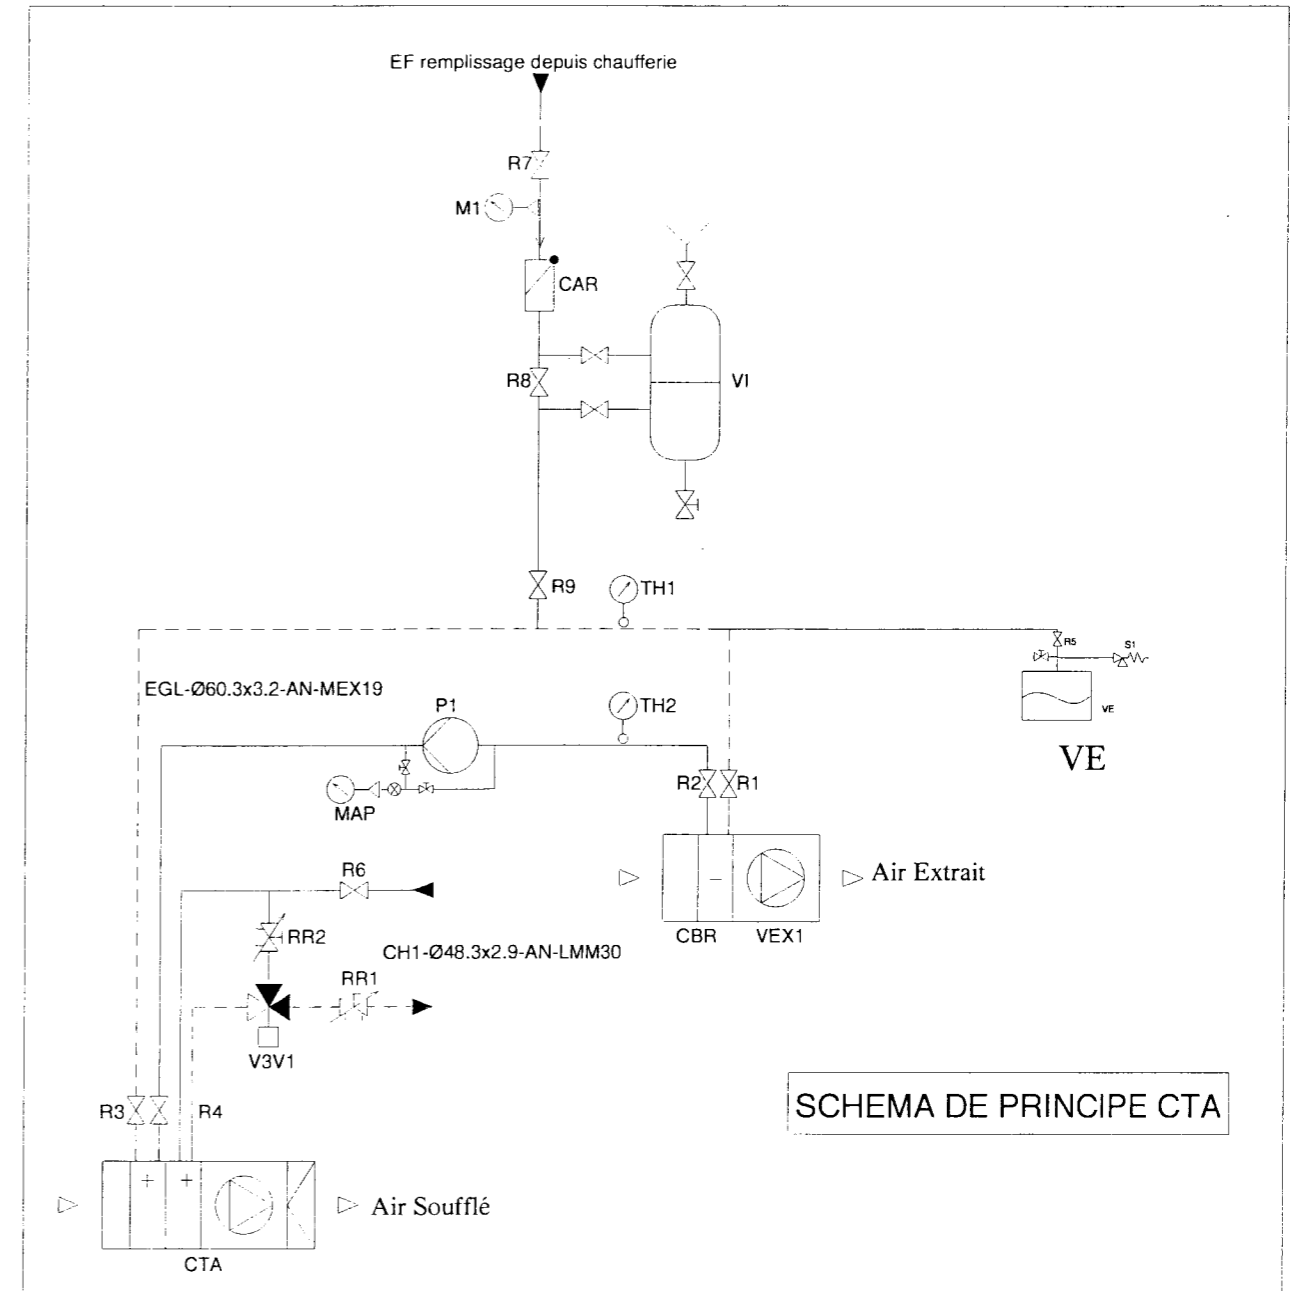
EF remplissage depuis chaufferie

R7

M1

CAR

R8

VI

R9

TH1

R5

S1

VE

VE

EGL-Ø60.3x3.2-AN-MEX19

P1

TH2

MAP

R2

R1

R6

Air Extrait

CBR

VEX1

RR2

CH1-Ø48.3x2.9-AN-LMM30

RR1

V3V1

SCHEMA DE PRINCIPE CTA

R3

R4

+

+

Air Soufflé

CTA